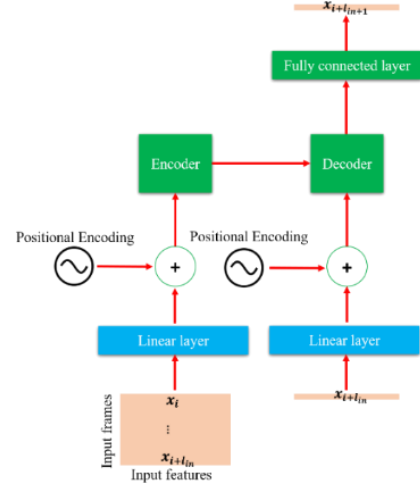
$x_{i+l_{in+1}}$

Fully connected layer

Encoder

Decoder

Positional Encoding

Positional Encoding

+

+

Linear layer

Linear layer

$x_i$

⋮

$x_{i+l_{in}}$

Input frames

Input features

$x_{i+l_{in}}$